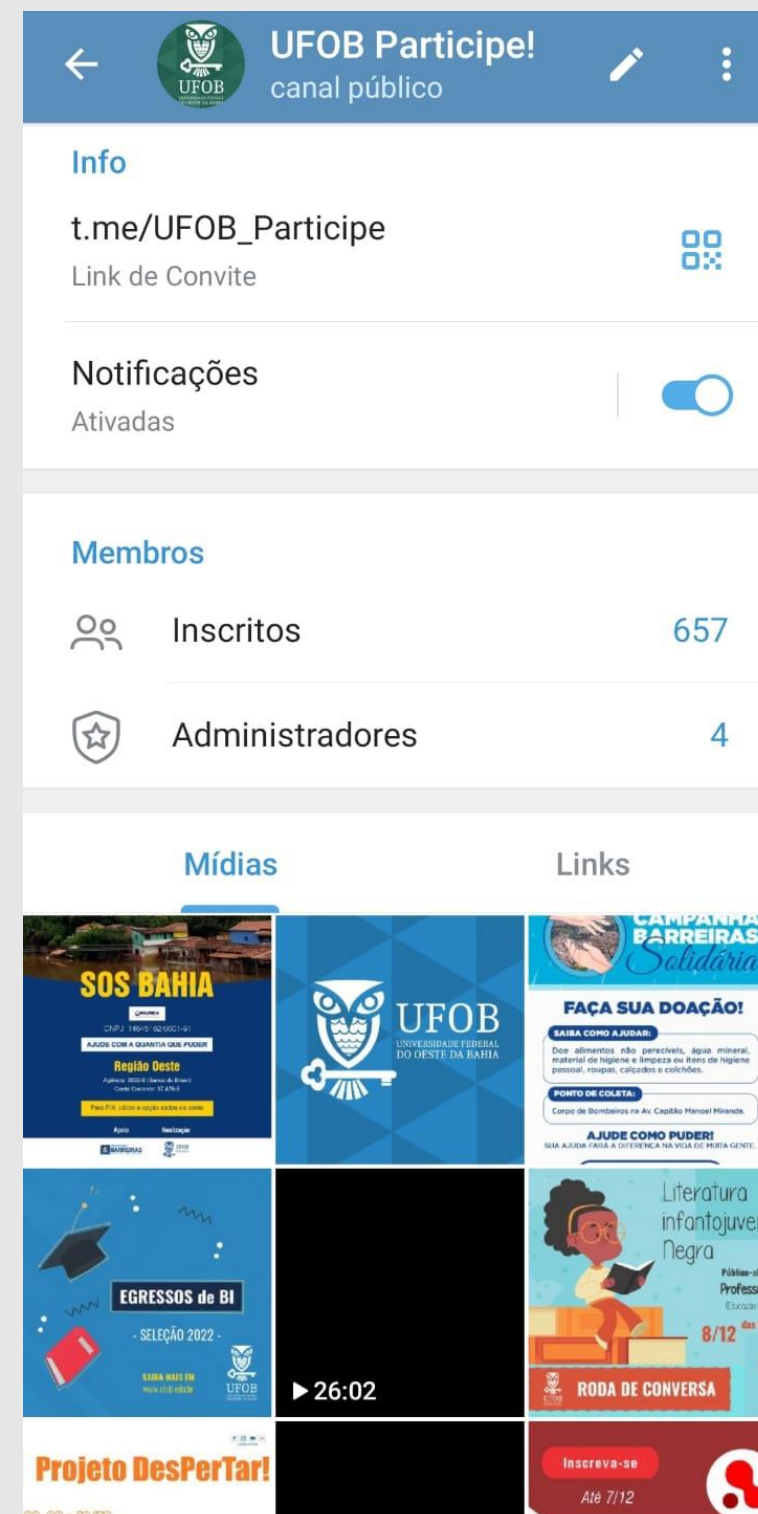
UFOB Participe!
canal público

Info

t.me/UFOB_Participe
Link de Convite

Notificações
Ativadas

Membros

Inscritos 657

Administradores 4

Mídias

Links

SOS BAHIA
CNPJ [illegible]
AJUDE COM A QUANTIA QUE PUDER
Região Oeste
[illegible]
Apoio Realização
BARREIRAS

UFOB
UNIVERSIDADE FEDERAL DO OESTE DA BAHIA

CAMPANHA BARREIRAS Solidária
FAÇA SUA DOAÇÃO!
SAIBA COMO AJUDAR:
Doe alimentos não perecíveis, água mineral, material de higiene e limpeza ou itens de higiene pessoal, roupas, calçados e colchões.
PONTO DE COLETA:
Corpo de Bombeiros na Av. Capitão Manoel Miranda.
AJUDE COMO PUDER!
SUA AJUDA FARÁ A DIFERENÇA NA VIDA DE MUITA GENTE.

EGRESSOS de BI
- SELEÇÃO 2022 -
SAIBA MAIS EM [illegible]
UFOB

▶ 26:02

Literatura infantojuvenil Negra
8/12
RODA DE CONVERSA

Projeto DesPerTar!

Inscreva-se
Até 7/12